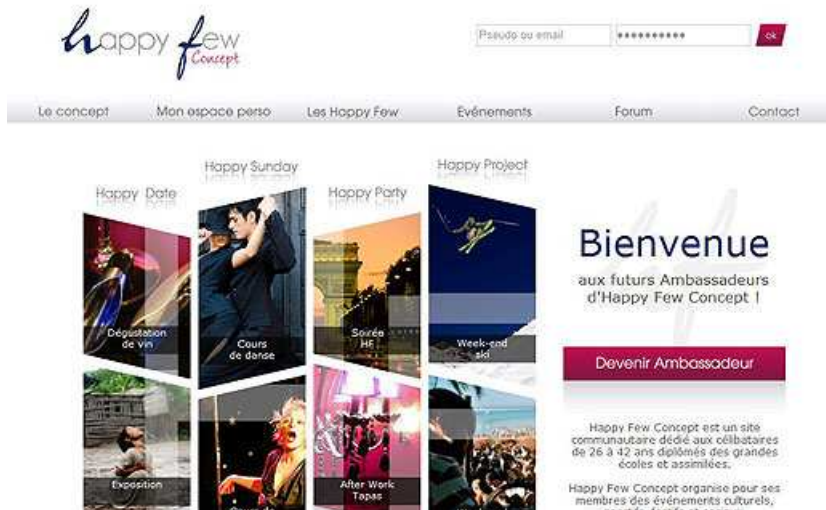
Happy Few Concept

Pseudo ou email
••••••••••
ok

Le concept
Mon espace perso
Les Happy Few
Evénements
Forum
Contact

Happy Date
Happy Sunday
Happy Party
Happy Project

Dégustation de vin
Cours de danse
Soirée HF
Week-end ski
Exposition
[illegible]
After Work Tapas

Bienvenue
aux futurs Ambassadeurs d'Happy Few Concept !

Devenir Ambassadeur

Happy Few Concept est un site communautaire dédié aux célibataires de 26 à 42 ans diplômés des grandes écoles et assimilées.

Happy Few Concept organise pour ses membres des événements culturels, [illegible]